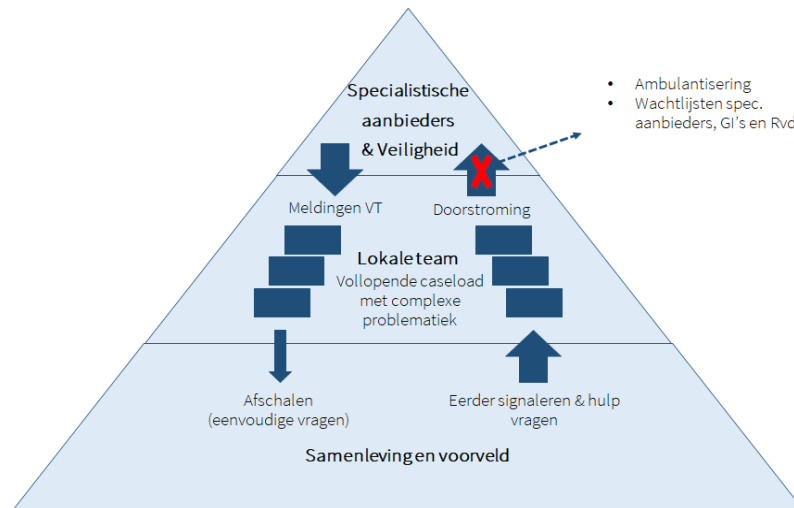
Specialistische aanbieders & Veiligheid

Ambulantisering
Wachtlijsten spec. aanbieders, GI's en Rvd

Meldingen VT

Doorstroming

Lokale team
Vollopende caseload met complexe problematiek

Afschalen (eenvoudige vragen)

Eerder signaleren & hulp vragen

Samenleving en voorveld